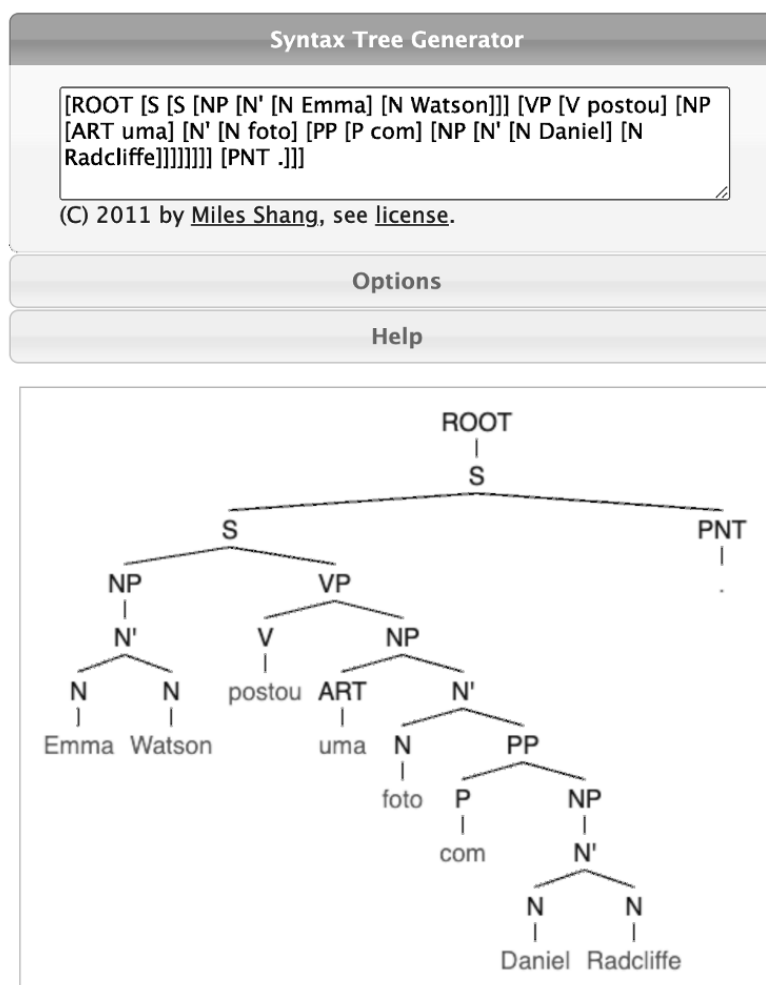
Syntax Tree Generator

[ROOT [S [S [NP [N' [N Emma] [N Watson]]] [VP [V postou] [NP [ART uma] [N' [N foto] [PP [P com] [NP [N' [N Daniel] [N Radcliffe]]]]]]]] [PNT .]]]

(C) 2011 by Miles Shang, see license.

Options

Help

ROOT
S
S
PNT
.
NP
VP
N'
V
NP
N
N
postou
ART
N'
Emma
Watson
uma
N
PP
foto
P
NP
com
N'
N
N
Daniel
Radcliffe